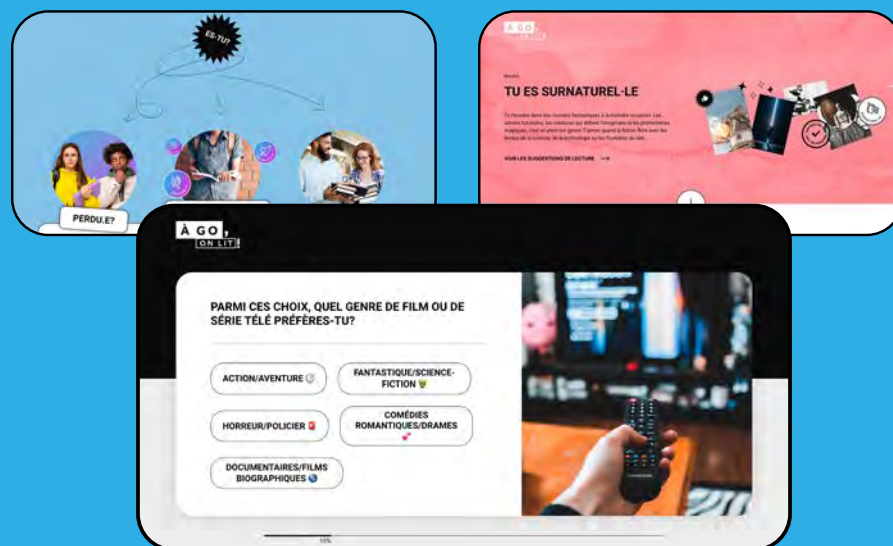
ES-TU

PERDU.E?

À GO, ON LIT!

TU ES SURNATUREL·LE

VOIR LES SUGGESTIONS DE LECTURE

À GO, ON LIT!

PARMI CES CHOIX, QUEL GENRE DE FILM OU DE SÉRIE TÉLÉ PRÉFÈRES-TU?

ACTION/AVENTURE

FANTASTIQUE/SCIENCE-FICTION

HORREUR/POLICIER

COMÉDIES ROMANTIQUES/DRAMES

DOCUMENTAIRES/FILMS BIOGRAPHIQUES

10%